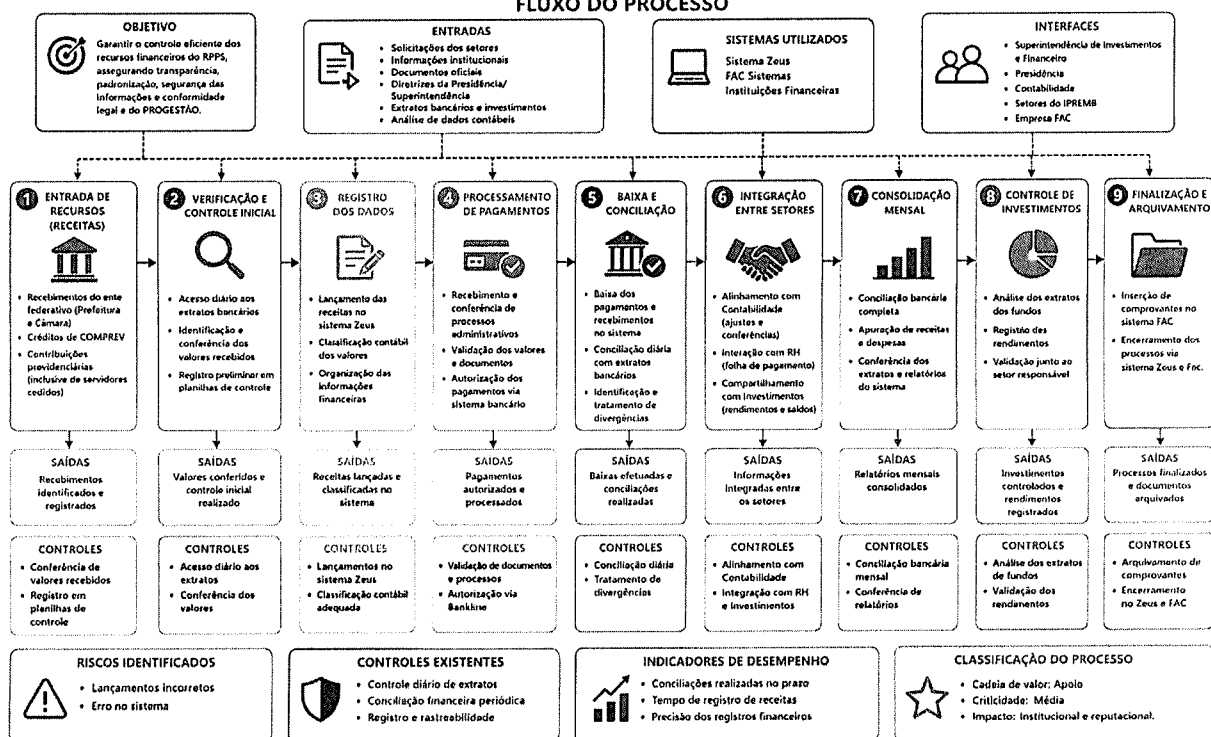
FLUXO DO PROCESSO

OBJETIVO
Garantir o controle eficiente dos recursos financeiros do RPPS, assegurando transparência, padronização, segurança das informações e conformidade legal e do PROGESTÃO.

ENTRADAS
• Solicitações dos setores
• Informações institucionais
• Documentos oficiais
• Diretrizes da Presidência/ Superintendência
• Extratos bancários e investimentos
• Análise de dados contábeis

SISTEMAS UTILIZADOS
Sistema Zeus
FAC Sistemas
Instituições Financeiras

INTERFACES
• Superintendência de Investimentos e Financeiro
• Presidência
• Contabilidade
• Setores do IPREMB
• Empresa FAC

1 ENTRADA DE RECURSOS (RECEITAS)
• Recebimentos do ente federativo (Prefeitura e Câmara)
• Créditos de COMPREV
• Contribuições previdenciárias (inclusive de servidores cedidos)

2 VERIFICAÇÃO E CONTROLE INICIAL
• Acesso diário aos extratos bancários
• Identificação e conferência dos valores recebidos
• Registro preliminar em planilhas de controle

3 REGISTRO DOS DADOS
• Lançamento das receitas no sistema Zeus
• Classificação contábil dos valores
• Organização das informações financeiras

4 PROCESSAMENTO DE PAGAMENTOS
• Recebimento e conferência de processos administrativos
• Validação dos valores e documentos
• Autorização dos pagamentos via sistema bancário

5 BAIXA E CONCILIAÇÃO
• Baixa dos pagamentos e recebimentos no sistema
• Conciliação diária com extratos bancários
• Identificação e tratamento de divergências

6 INTEGRAÇÃO ENTRE SETORES
• Alinhamento com Contabilidade (ajustes e conferências)
• Interação com RH (folha de pagamento)
• Compartilhamento com Investimentos (rendimentos e saldos)

7 CONSOLIDAÇÃO MENSAL
• Conciliação bancária completa
• Apuração de receitas e despesas
• Conferência dos extratos e relatórios do sistema

8 CONTROLE DE INVESTIMENTOS
• Análise dos extratos dos fundos
• Registro dos rendimentos
• Validação junto ao setor responsável

9 FINALIZAÇÃO E ARQUIVAMENTO
• Inserção de comprovantes no sistema FAC
• Encerramento dos processos via sistema Zeus e Fac.

SAÍDAS
Recebimentos identificados e registrados

SAÍDAS
Valores conferidos e controle inicial realizado

SAÍDAS
Receitas lançadas e classificadas no sistema

SAÍDAS
Pagamentos autorizados e processados

SAÍDAS
Baixas efetuadas e conciliações realizadas

SAÍDAS
Informações integradas entre os setores

SAÍDAS
Relatórios mensais consolidados

SAÍDAS
Investimentos controlados e rendimentos registrados

SAÍDAS
Processos finalizados e documentos arquivados

CONTROLES
• Conferência de valores recebidos
• Registro em planilhas de controle

CONTROLES
• Acesso diário aos extratos
• Conferência dos valores

CONTROLES
• Lançamentos no sistema Zeus
• Classificação contábil adequada

CONTROLES
• Validação de documentos e processos
• Autorização via Bankline

CONTROLES
• Conciliação diária
• Tratamento de divergências

CONTROLES
• Alinhamento com Contabilidade
• Integração com RH e Investimentos

CONTROLES
• Conciliação bancária mensal
• Conferência de relatórios

CONTROLES
• Análise dos extratos de fundos
• Validação dos rendimentos

CONTROLES
• Arquivamento de comprovantes
• Encerramento no Zeus e FAC

RISCOS IDENTIFICADOS
• Lançamentos incorretos
• Erro no sistema

CONTROLES EXISTENTES
• Controle diário de extratos
• Conciliação financeira periódica
• Registro e rastreabilidade

INDICADORES DE DESEMPENHO
• Conciliações realizadas no prazo
• Tempo de registro de receitas
• Precisão dos registros financeiros

CLASSIFICAÇÃO DO PROCESSO
• Cadeia de valor: Apoio
• Criticidade: Média
• Impacto: Institucional e reputacional.